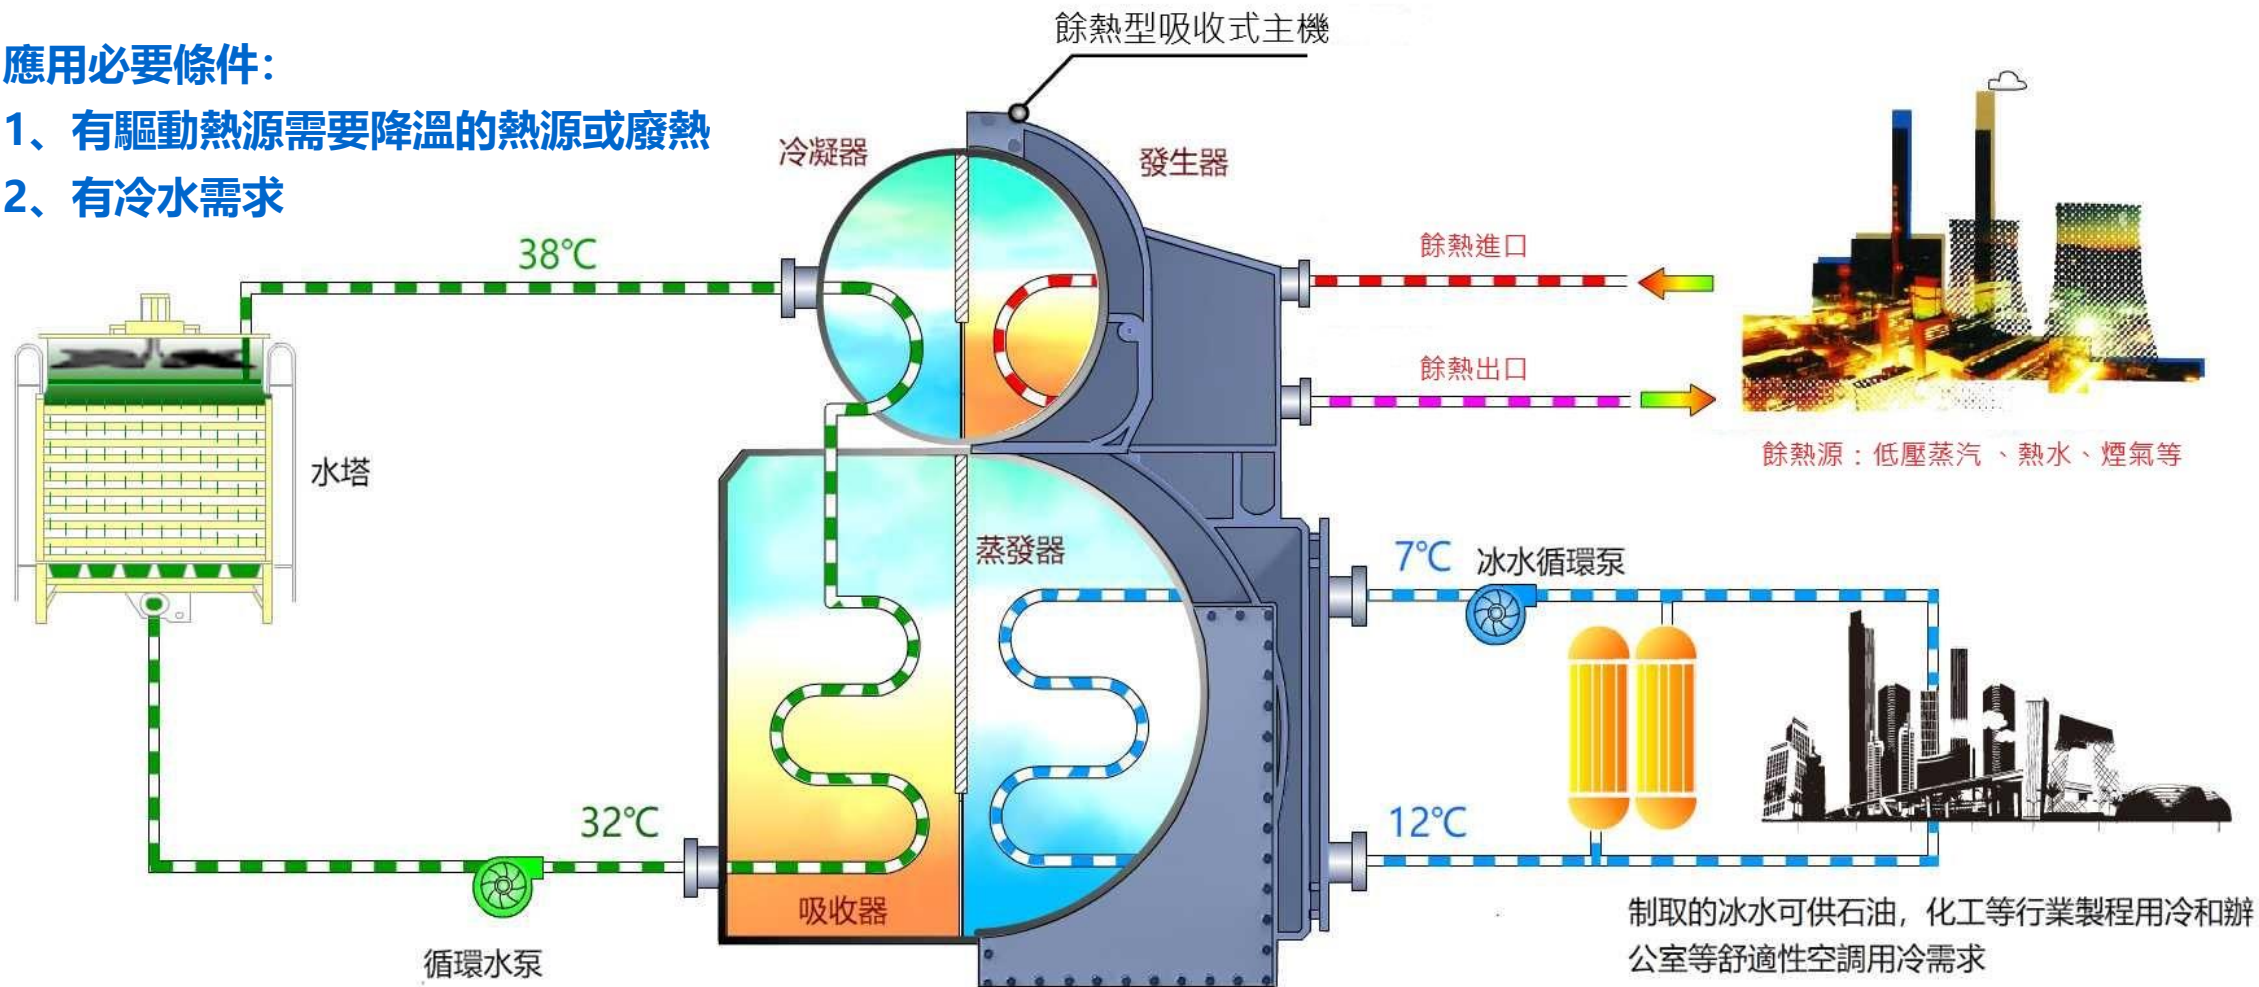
應用必要條件:
1、有驅動熱源需要降溫的熱源或廢熱
2、有冷水需求

餘熱型吸收式主機

冷凝器

發生器

38℃

餘熱進口

餘熱出口

餘熱源：低壓蒸汽 、熱水、煙氣等

水塔

蒸發器

7℃

冰水循環泵

32℃

12℃

吸收器

循環水泵

制取的冰水可供石油，化工等行業製程用冷和辦公室等舒適性空調用冷需求